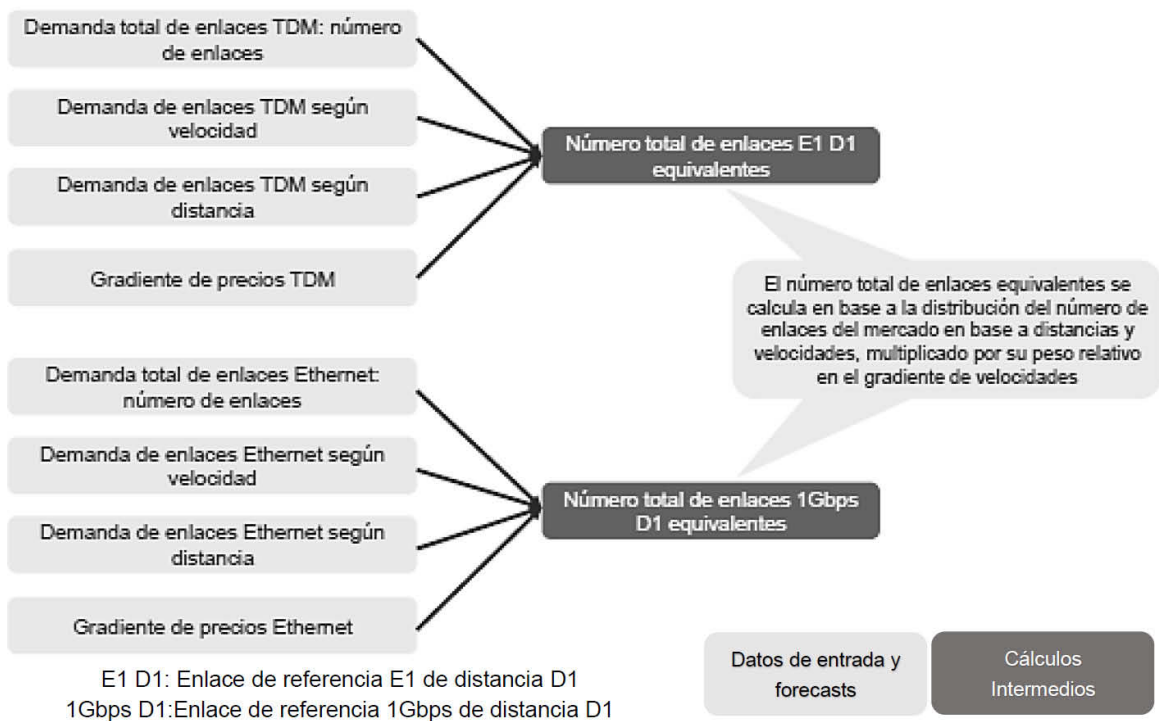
Demanda total de enlaces TDM: número de enlaces

Demanda de enlaces TDM según velocidad

Demanda de enlaces TDM según distancia

Gradiente de precios TDM

Número total de enlaces E1 D1 equivalentes

El número total de enlaces equivalentes se calcula en base a la distribución del número de enlaces del mercado en base a distancias y velocidades, multiplicado por su peso relativo en el gradiente de velocidades

Demanda total de enlaces Ethernet: número de enlaces

Demanda de enlaces Ethernet según velocidad

Demanda de enlaces Ethernet según distancia

Gradiente de precios Ethernet

Número total de enlaces 1Gbps D1 equivalentes

E1 D1: Enlace de referencia E1 de distancia D1
1Gbps D1:Enlace de referencia 1Gbps de distancia D1

Datos de entrada y forecasts

Cálculos Intermedios